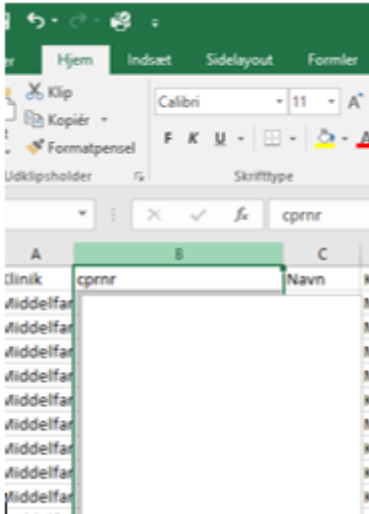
er | Hjem | Indsæt | Sidelayout | Formler

Klip
Kopiér
Formatpensel
Udklipsholder

Calibri | 11
F K U
Skrifttype

$f_x$ cprnr

| A | B | C |
|---|---|---|
| Klinik | cprnr | Navn |
| Middelfar | | |
| Middelfar | | |
| Middelfar | | |
| Middelfar | | |
| Middelfar | | |
| Middelfar | | |
| Middelfar | | |
| Middelfar | | |
| Middelfar | | |
| Middelfar | | |